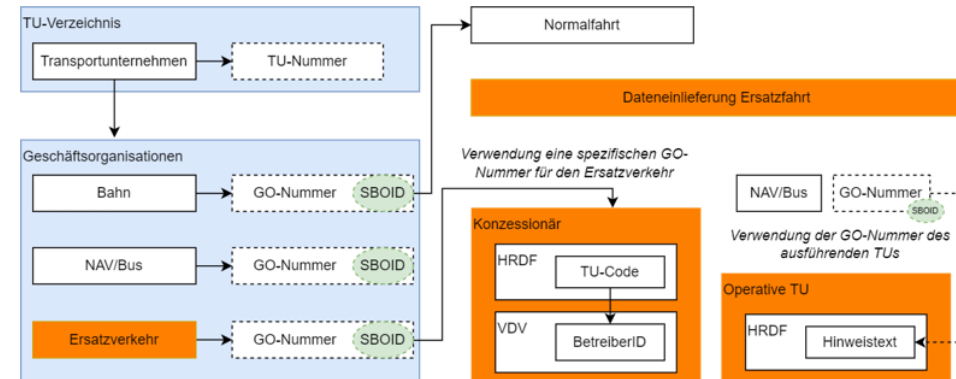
TU-Verzeichnis

Transportunternehmen

TU-Nummer

Normalfahrt

Dateneinlieferung Ersatzfahrt

Geschäftsorganisationen

Verwendung eine spezifischen GO-Nummer für den Ersatzverkehr

Bahn

GO-Nummer

SBOID

NAV/Bus

GO-Nummer

SBOID

Konzessionär

HRDF

TU-Code

Verwendung der GO-Nummer des ausführenden TUs

NAV/Bus

GO-Nummer

SBOID

Operative TU

Ersatzverkehr

GO-Nummer

SBOID

VDV

BetreiberID

HRDF

Hinweistext